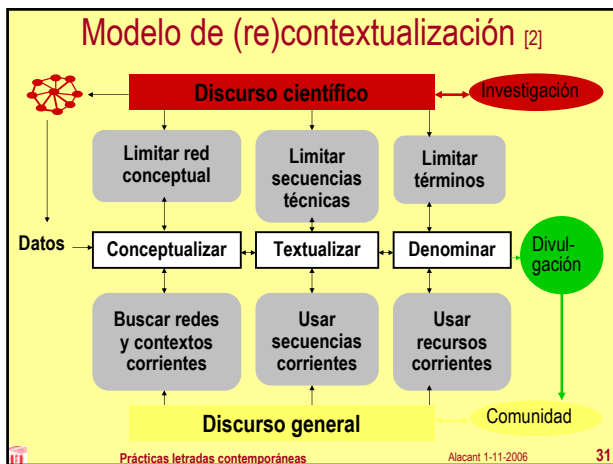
Modelo de (re)contextualización [2]

Discurso científico

Investigación

Limitar red conceptual

Limitar secuencias técnicas

Limitar términos

Datos

Conceptualizar

Textualizar

Denominar

Divulgación

Buscar redes y contextos corrientes

Usar secuencias corrientes

Usar recursos corrientes

Discurso general

Comunidad

Prácticas letradas contemporáneas

Alacant 1-11-2006

31